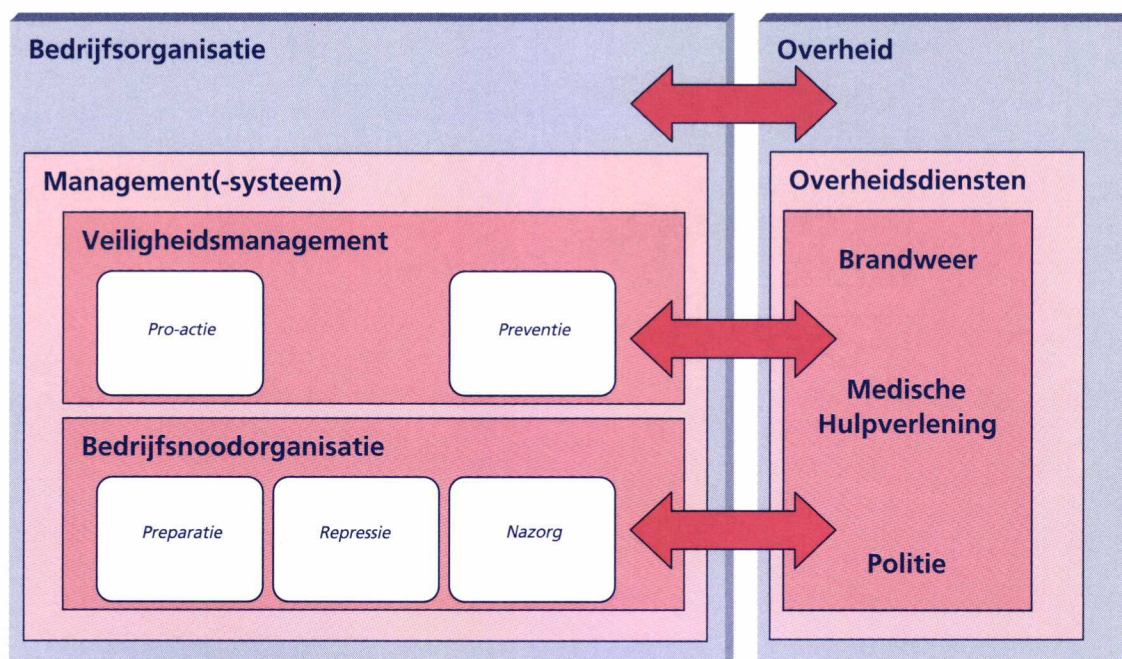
Bedrijfsorganisatie

Management(-systeem)

Veiligheidsmanagement

Pro-actie

Preventie

Bedrijfsnoodorganisatie

Preparatie

Repressie

Nazorg

Overheid

Overheidsdiensten

Brandweer

Medische Hulpverlening

Politie